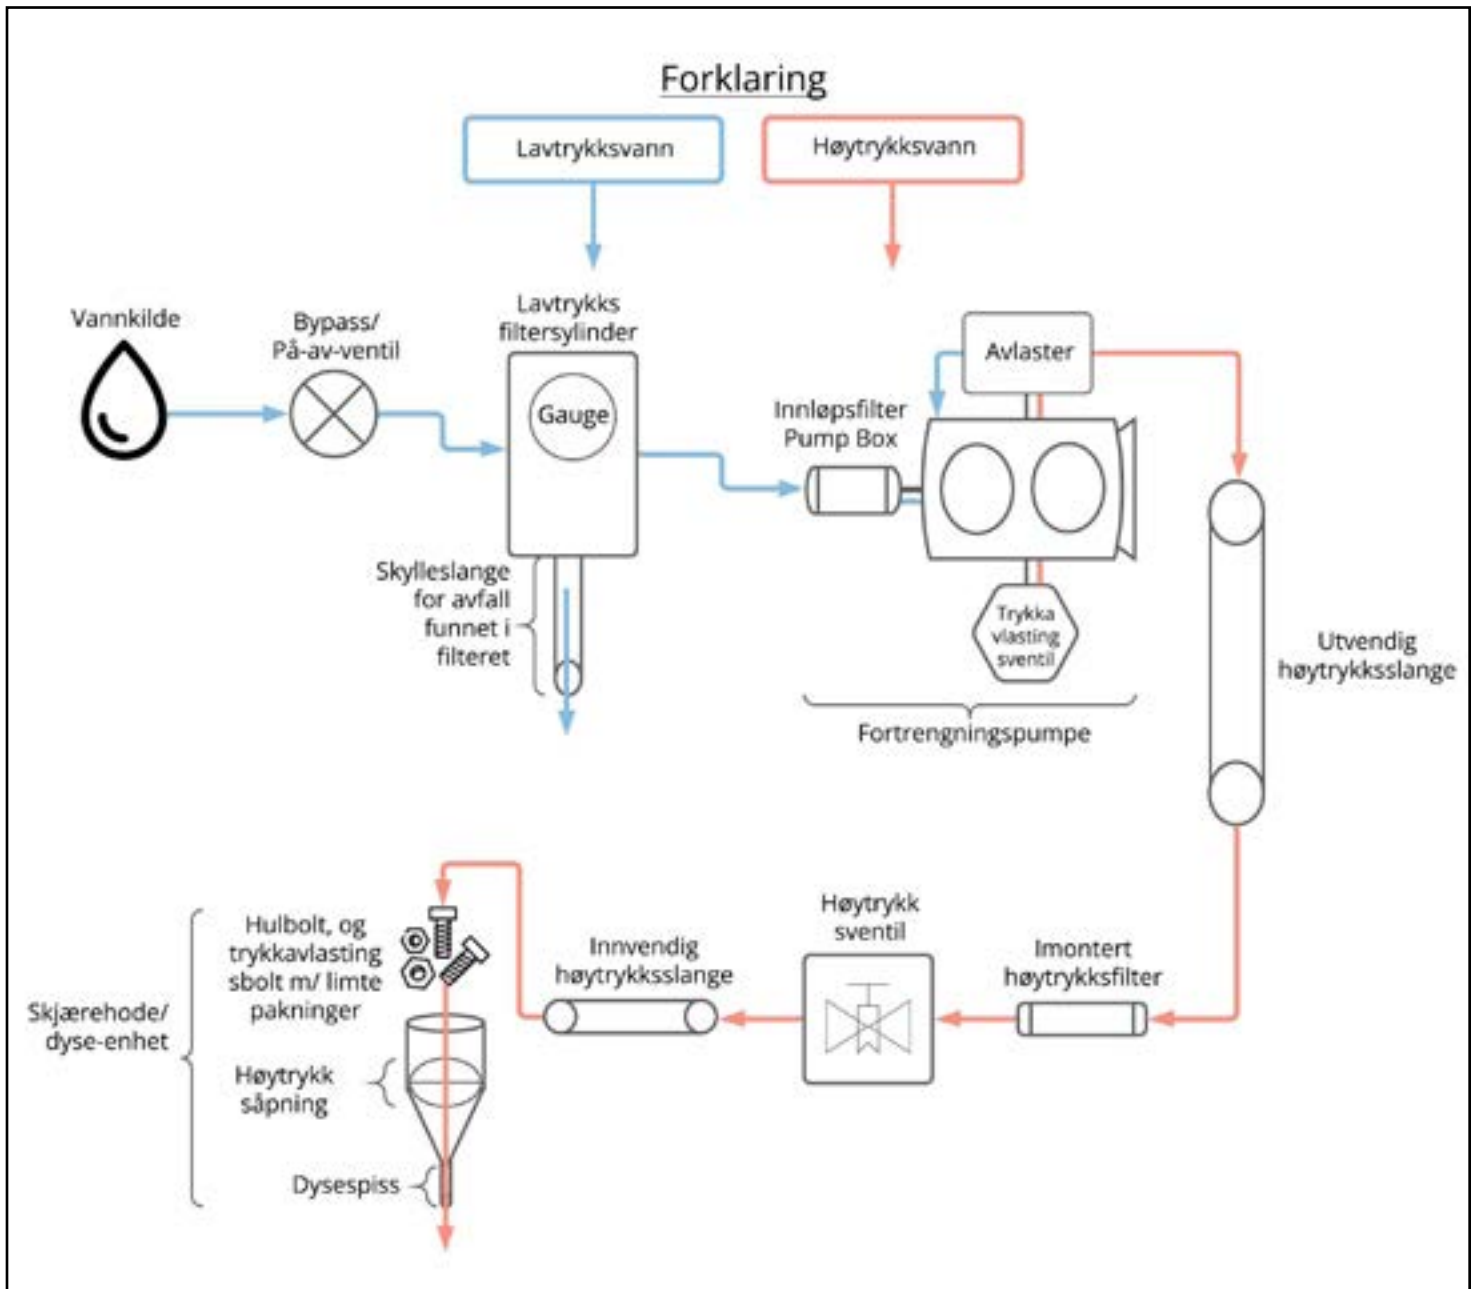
Forklaring

Lavtrykksvann

Høytrykksvann

Vannkilde

Bypass/
På-av-ventil

Lavtrykks
filtersylinder

Gauge

Skylleslange
for avfall
funnet i
filteret

Innløpsfilter
Pump Box

Avlaster

Trykka
vlasting
sventil

Fortrengningspumpe

Utvendig
høytrykksslange

Imontert
høytrykksfilter

Høytrykk
sventil

Innvendig
høytrykksslange

Hulbolt, og
trykkavlasting
sbolt m/ limte
pakninger

Skjærehode/
dyse-enhet

Høytrykk
såpning

Dysespiss